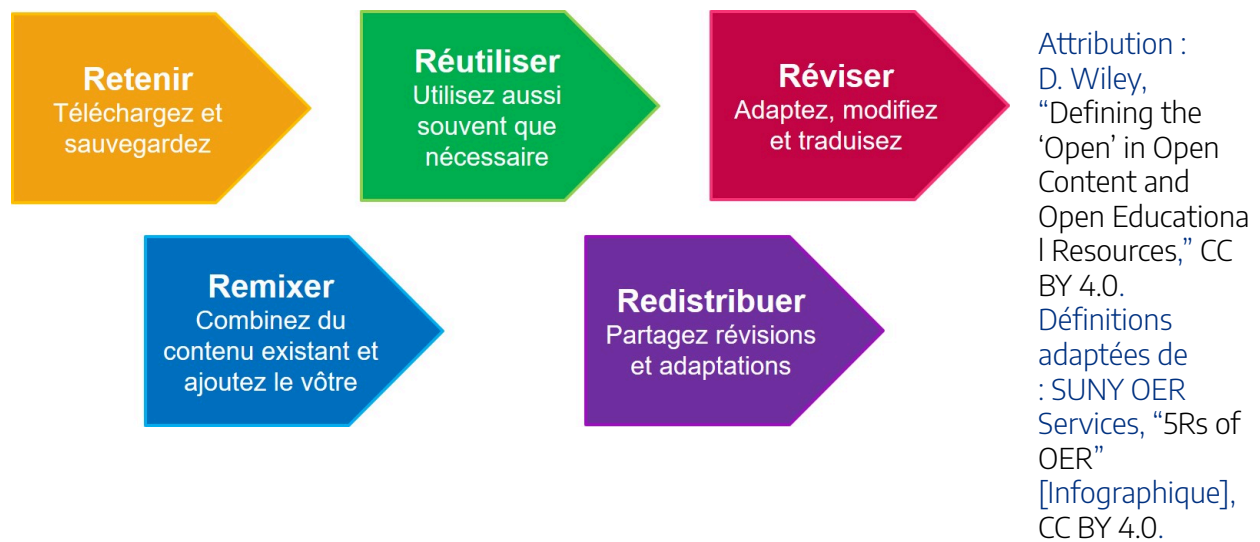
Retenir
Téléchargez et sauvegardez

Réutiliser
Utilisez aussi souvent que nécessaire

Réviser
Adaptez, modifiez et traduisez

Remixer
Combinez du contenu existant et ajoutez le vôtre

Redistribuer
Partagez révisions et adaptations

Attribution : D. Wiley, “Defining the ‘Open’ in Open Content and Open Educational Resources,” CC BY 4.0. Définitions adaptées de : SUNY OER Services, “5Rs of OER” [Infographique], CC BY 4.0.